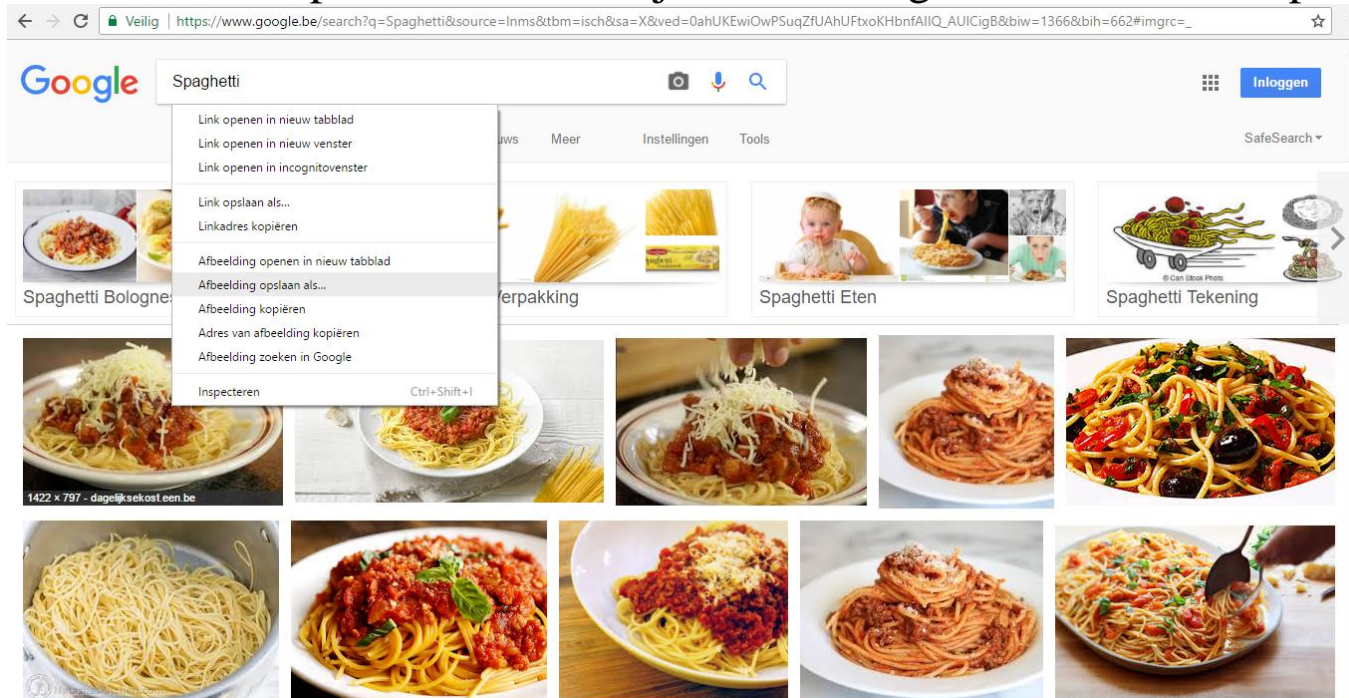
Veilig | https://www.google.be/search?q=Spaghetti&source=lnms&tbm=isch&sa=X&ved=0ahUKEwiOwPSuqZfUAhUFtxoKHbnfAIIQ_AUICigB&biw=1366&bih=662#imgrc=_

Google

Spaghetti

Inloggen

Link openen in nieuw tabblad
Link openen in nieuw venster
Link openen in incognitovenster
Link opslaan als...
Linkadres kopiëren
Afbeelding openen in nieuw tabblad
Afbeelding opslaan als...
Afbeelding kopiëren
Adres van afbeelding kopiëren
Afbeelding zoeken in Google
Inspecteren Ctrl+Shift+I

uws Meer Instellingen Tools SafeSearch

Spaghetti Bolognes

Verpakking

Spaghetti Eten

Spaghetti Tekening

© Can Stock Photo

1422 × 797 - dagelijksekost.een.be